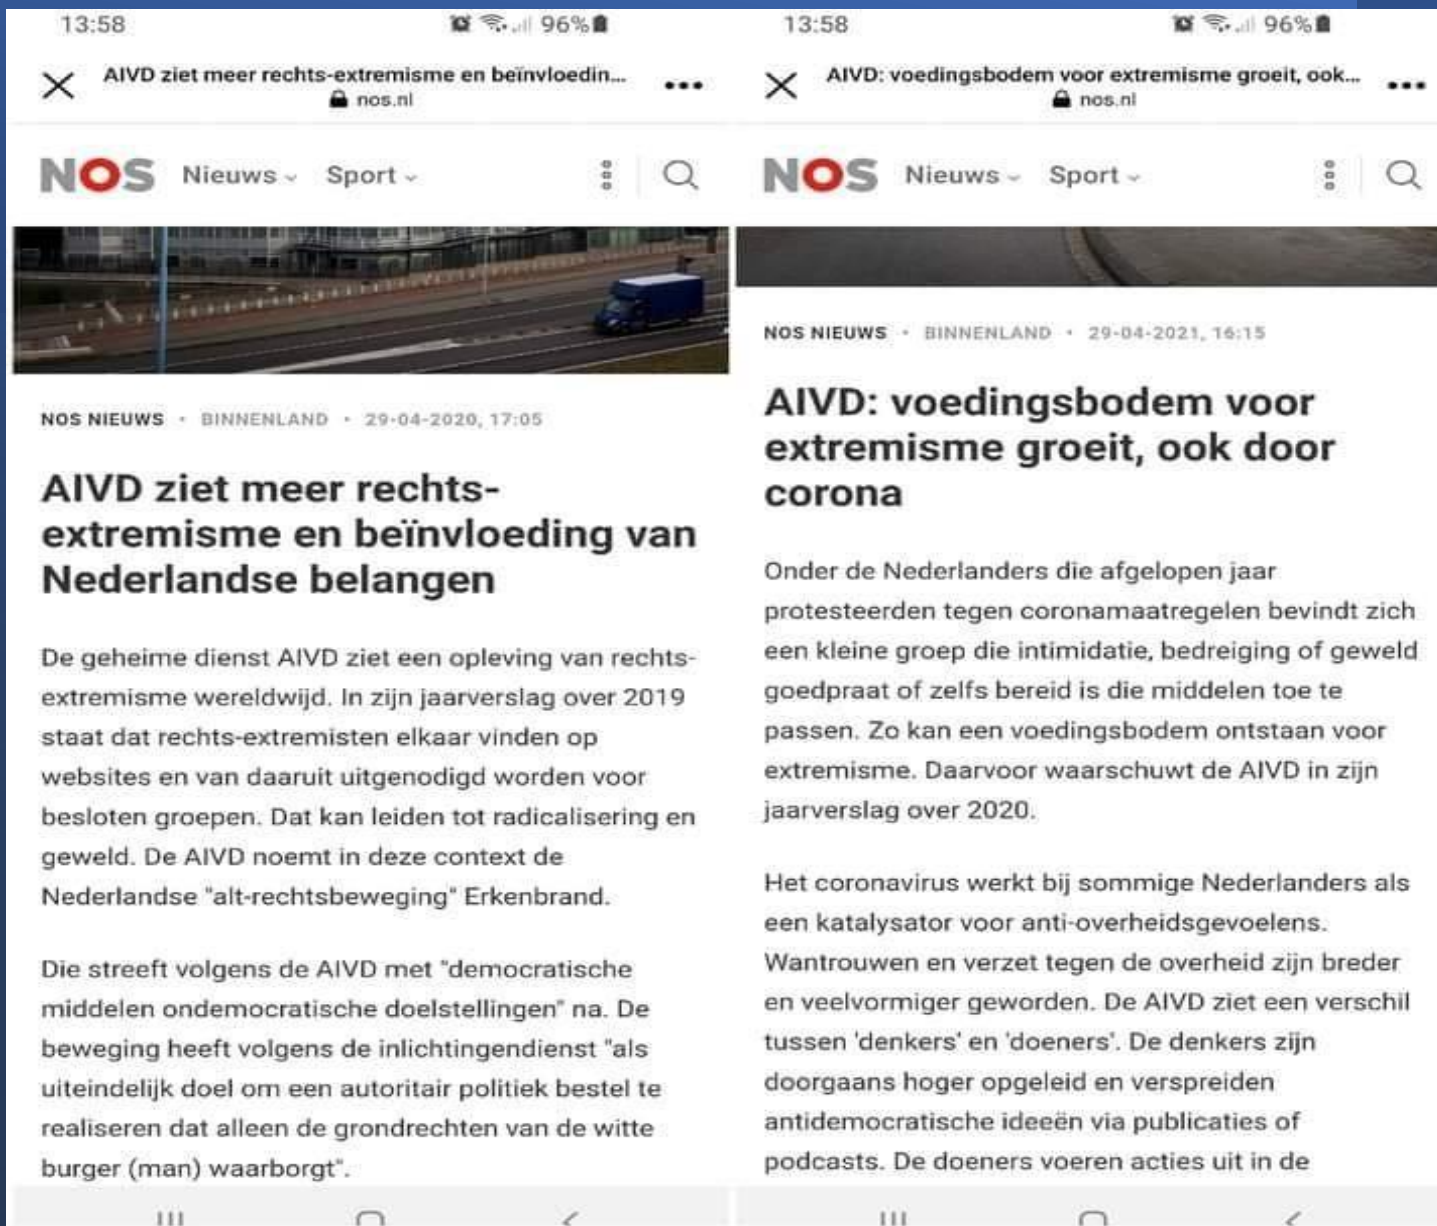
13:58 96%

AIVD ziet meer rechts-extremisme en beïnvloedin...
nos.nl

NOS Nieuws Sport

NOS NIEUWS • BINNENLAND • 29-04-2020, 17:05

AIVD ziet meer rechts-extremisme en beïnvloeding van Nederlandse belangen

De geheime dienst AIVD ziet een opleving van rechts-extremisme wereldwijd. In zijn jaarverslag over 2019 staat dat rechts-extremisten elkaar vinden op websites en van daaruit uitgenodigd worden voor besloten groepen. Dat kan leiden tot radicalisering en geweld. De AIVD noemt in deze context de Nederlandse "alt-rechtsbeweging" Erkenbrand.

Die streeft volgens de AIVD met "democratische middelen ondemocratische doelstellingen" na. De beweging heeft volgens de inlichtingendienst "als uiteindelijk doel om een autoritair politiek bestel te realiseren dat alleen de grondrechten van de witte burger (man) waarborgt".

13:58 96%

AIVD: voedingsbodem voor extremisme groeit, ook...
nos.nl

NOS Nieuws Sport

NOS NIEUWS • BINNENLAND • 29-04-2021, 16:15

AIVD: voedingsbodem voor extremisme groeit, ook door corona

Onder de Nederlanders die afgelopen jaar protesteerden tegen coronamaatregelen bevindt zich een kleine groep die intimidatie, bedreiging of geweld goedpraat of zelfs bereid is die middelen toe te passen. Zo kan een voedingsbodem ontstaan voor extremisme. Daarvoor waarschuwt de AIVD in zijn jaarverslag over 2020.

Het coronavirus werkt bij sommige Nederlanders als een katalysator voor anti-overheidsgevoelens. Wantrouwen en verzet tegen de overheid zijn breder en veelvormiger geworden. De AIVD ziet een verschil tussen 'denkers' en 'doeners'. De denkers zijn doorgaans hoger opgeleid en verspreiden antidemocratische ideeën via publicaties of podcasts. De doeners voeren acties uit in de